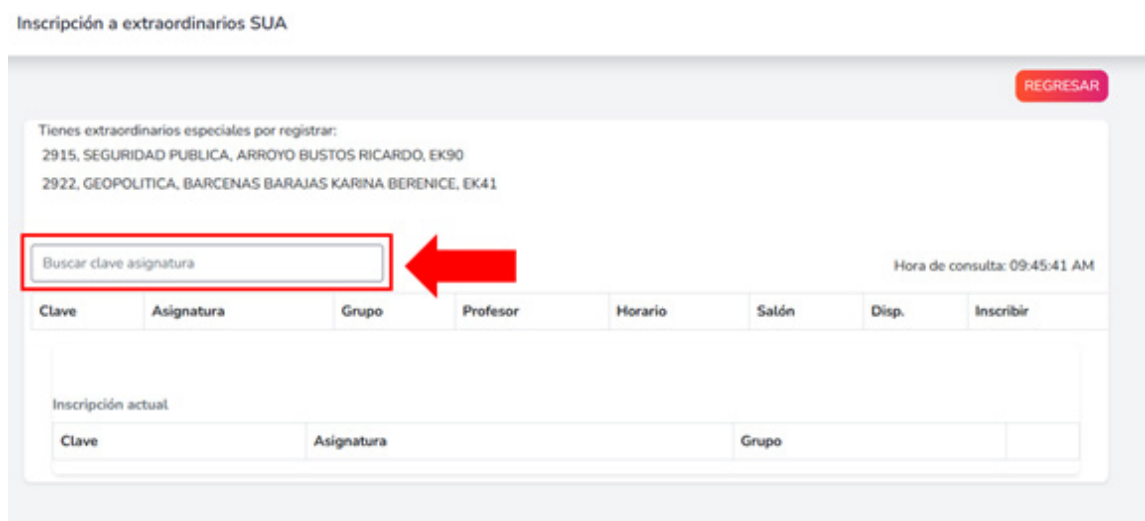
Inscripción a extraordinarios SUA

REGRESAR

Tienes extraordinarios especiales por registrar:
2915, SEGURIDAD PUBLICA, ARROYO BUSTOS RICARDO, EK90
2922, GEOPOLITICA, BARCENAS BARAJAS KARINA BERENICE, EK41

Buscar clave asignatura

Hora de consulta: 09:45:41 AM

| Clave | Asignatura | Grupo | Profesor | Horario | Salón | Disp. | Inscribir |
|---|---|---|---|---|---|---|---|

Inscripción actual

| Clave | Asignatura | Grupo | |
|---|---|---|---|